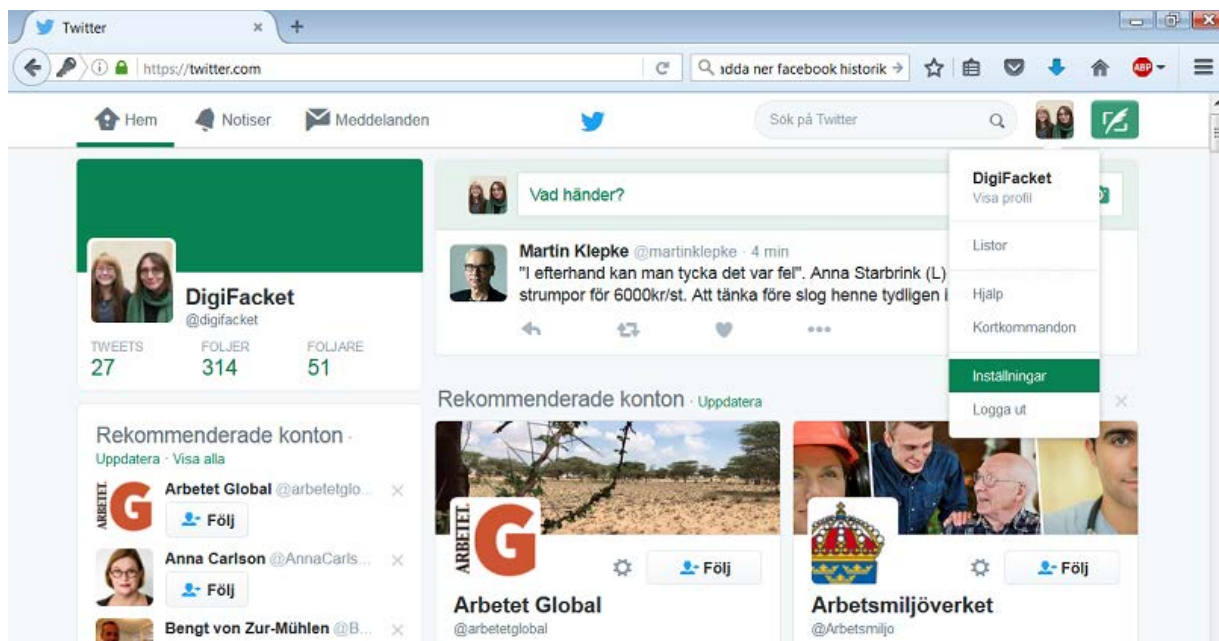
Twitter

https://twitter.com

ıdda ner facebook historik →

Hem Notiser Meddelanden

Sök på Twitter

DigiFacket
@digifacket

TWEETS 27
FÖLJER 314
FÖLJARE 51

Vad händer?

Martin Klepke @martinklepke · 4 min
"I efterhand kan man tycka det var fel". Anna Starbrink (L) strumpor för 6000kr/st. Att tänka före slog henne tydligen i

DigiFacket
Visa profil

Listor

Hjälp

Kortkommandon

Inställningar

Logga ut

Rekommenderade konton · Uppdatera

Rekommenderade konton ·
Uppdatera · Visa alla

Arbetet Global @arbetetglo...
Följ

Anna Carlson @AnnaCarls...
Följ

Bengt von Zur-Mühlen @B...

ARBETET

Följ

Arbetet Global
@arbetetglobal

Följ

Arbetsmiljöverket
@Arbetsmiljo